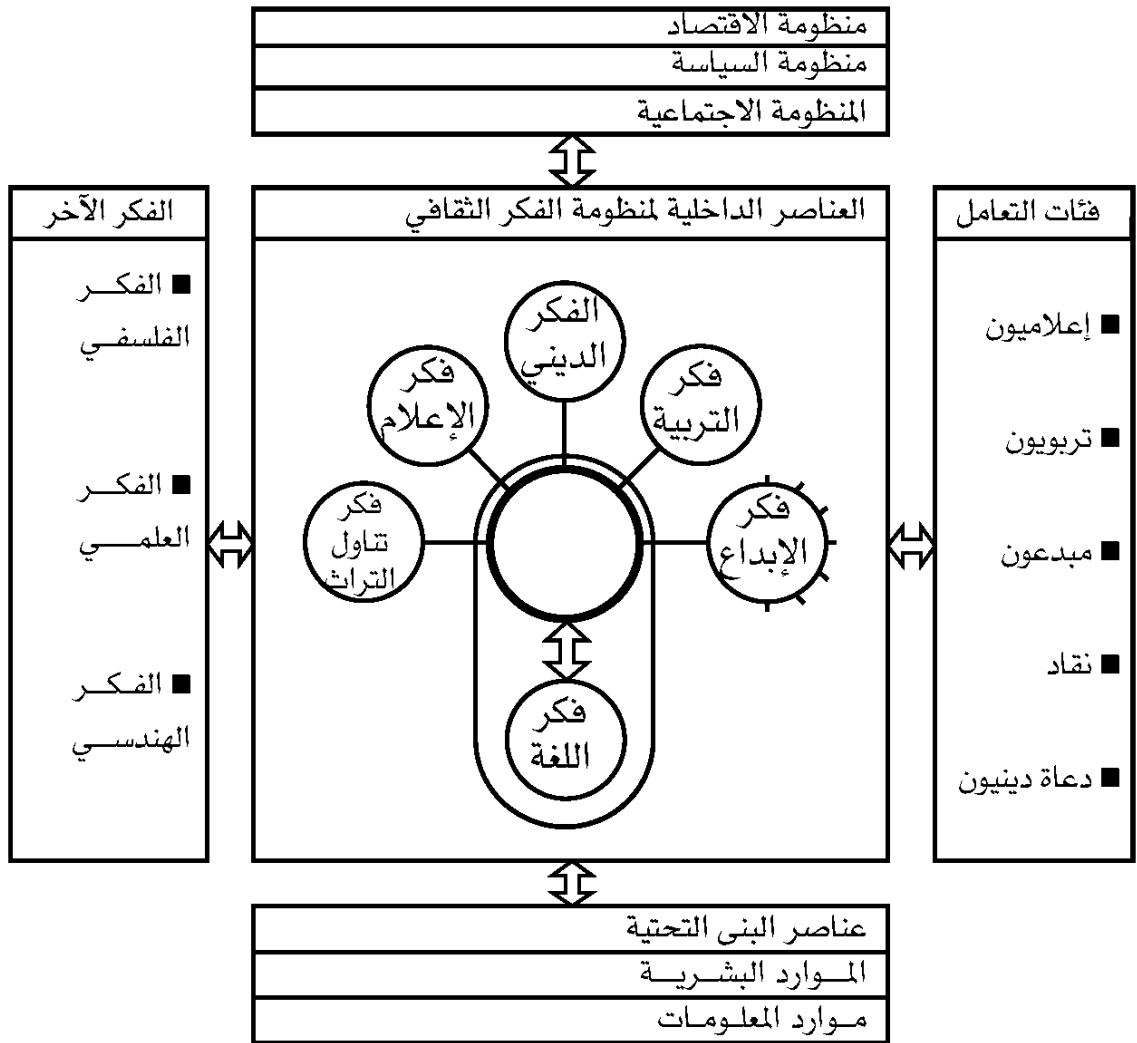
منظومة الاقتصاد
منظومة السياسة
المنظومة الاجتماعية

فئات التعامل

■ إعلاميون

■ تربويون

■ مبدعون

■ نقاد

■ دعاة دينيون

العناصر الداخلية لمنظومة الفكر الثقافي

الفكر الديني

فكر التربية

فكر الإعلام

فكر الإبداع

فكر تناول التراث

فكر اللغة

الفكر الآخر

■ الفكـــر الفلسفــي

■ الفكـــر العلمـــي

■ الفكـــر الهندســي

عناصر البنى التحتية
المـــوارد البشـريـــة
مـــوارد المعلـومـات